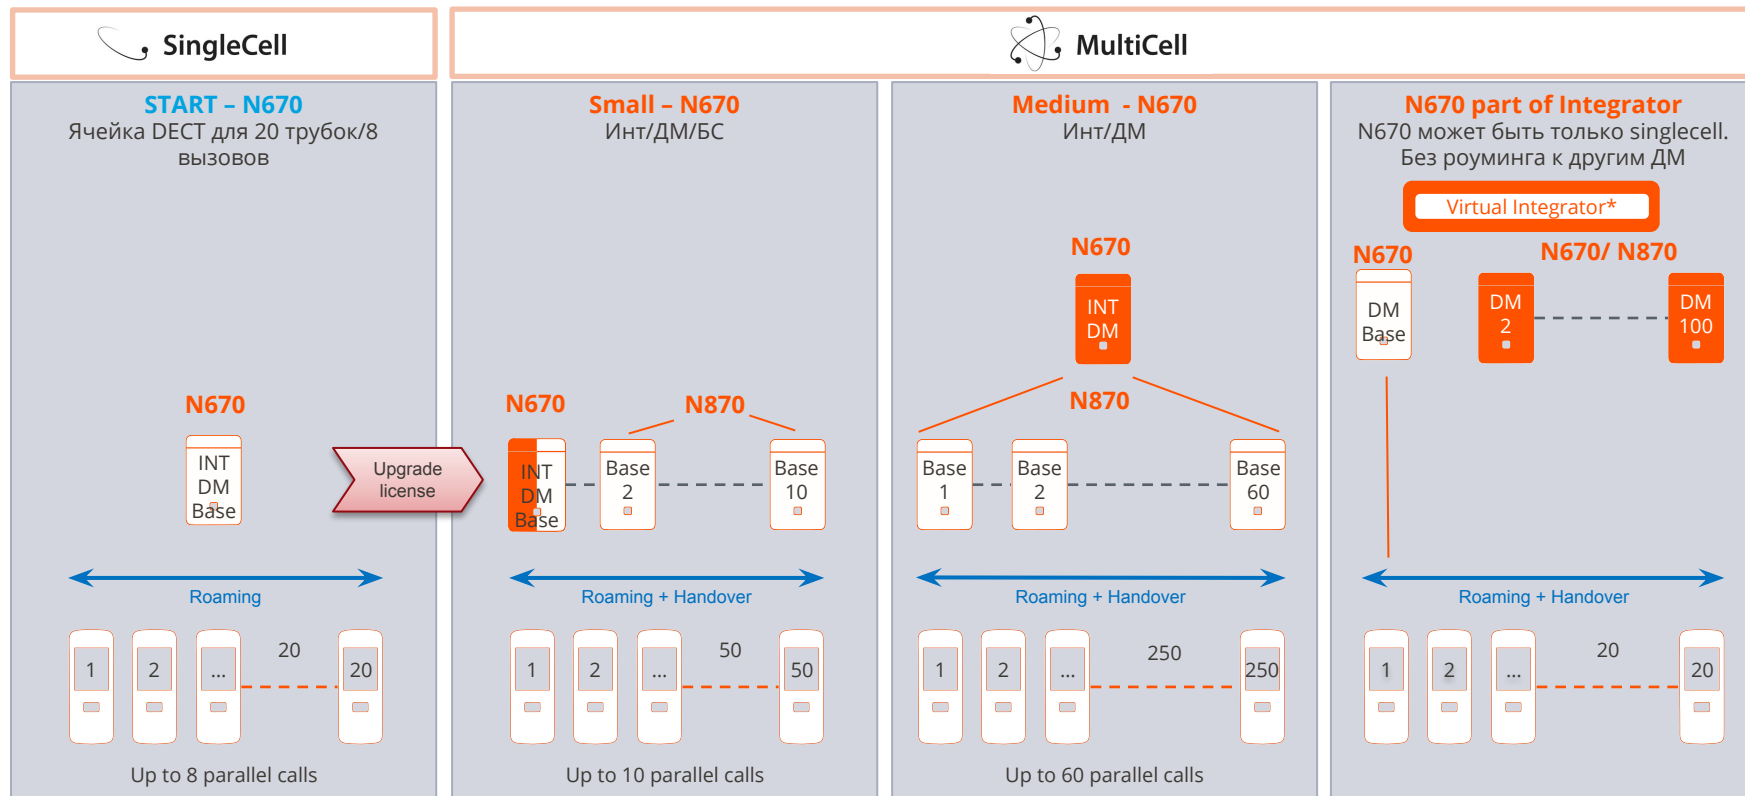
SingleCell

MultiCell

START – N670
Ячейка DECT для 20 трубок/8 вызовов

N670

INT
DM
Base

Upgrade license

Roaming

1 2 ... 20 20

Up to 8 parallel calls

Small – N670
Инт/ДМ/БС

N670

N870

INT
DM
Base

Base
2

Base
10

Roaming + Handover

1 2 ... 50 50

Up to 10 parallel calls

Medium - N670
Инт/ДМ

N670

INT
DM

N870

Base
1

Base
2

Base
60

Roaming + Handover

1 2 ... 250 250

Up to 60 parallel calls

N670 part of Integrator
N670 может быть только singlecell.
Без роуминга к другим ДМ

Virtual Integrator*

N670

N670/ N870

DM
Base

DM
2

DM
100

Roaming + Handover

1 2 ... 20 20